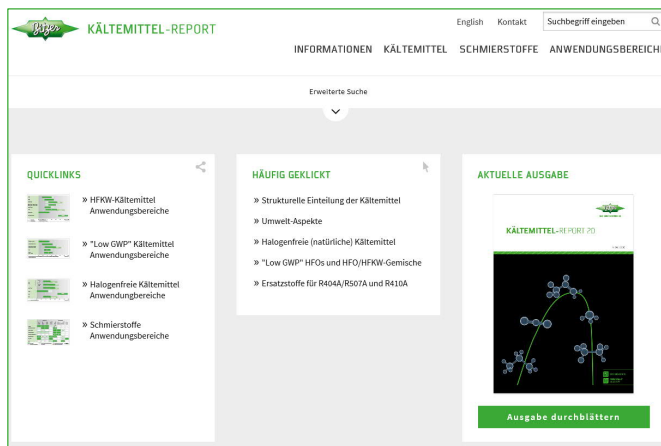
BITZER KÄLTEMITTEL-REPORT

English Kontakt Suchbegriff eingeben

INFORMATIONEN KÄLTEMITTEL SCHMIERSTOFFE ANWENDUNGSBEREICH

Erweiterte Suche

QUICKLINKS

» HFKW-Kältemittel Anwendungsbereiche

» "Low GWP" Kältemittel Anwendungsbereiche

» Halogenfreie Kältemittel Anwendungsbereiche

» Schmierstoffe Anwendungsbereiche

HÄUFIG GEKLICKT

» Strukturelle Einteilung der Kältemittel

» Umwelt-Aspekte

» Halogenfreie (natürliche) Kältemittel

» "Low GWP" HFOs und HFO/HFKW-Gemische

» Ersatzstoffe für R404A/R507A und R410A

AKTUELLE AUSGABE

KÄLTEMITTEL-REPORT 20

Ausgabe durchblättern